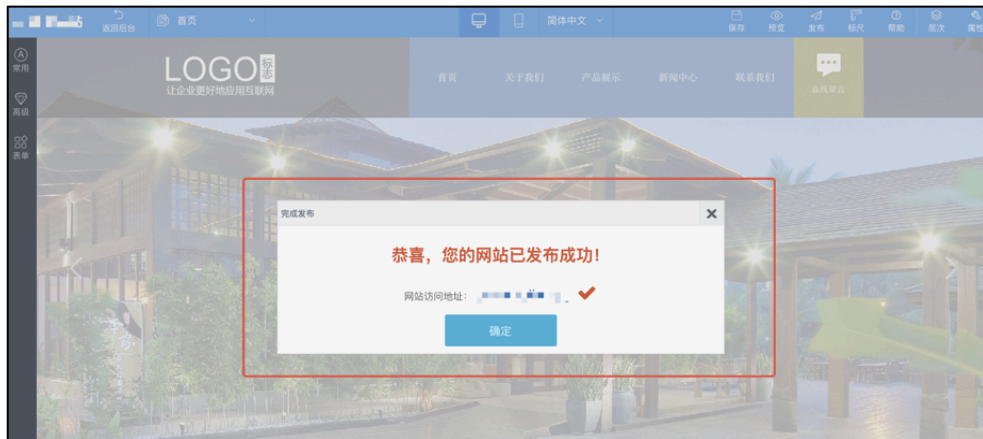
返回后台
首页
简体中文
保存
预览
发布
标尺
帮助
层次
属性
常用
高级
表单
LOGO 标志
让企业更好地应用互联网
首页
关于我们
产品展示
新闻中心
联系我们
在线留言
完成发布
恭喜，您的网站已发布成功！
网站访问地址： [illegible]
确定